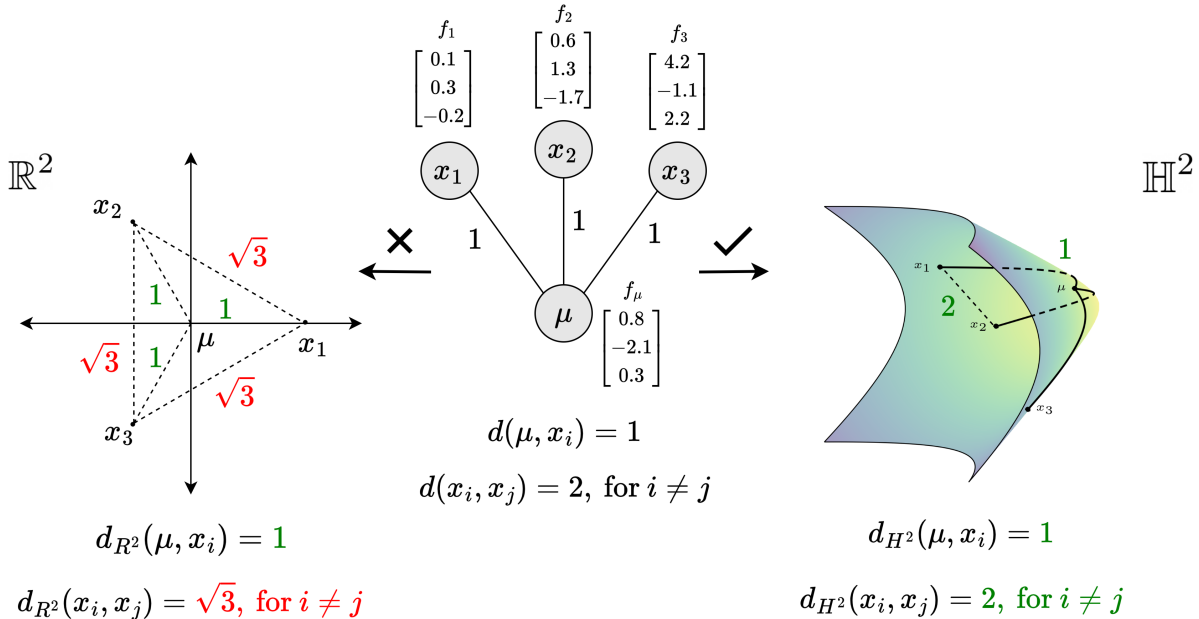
$f_1$
$\begin{bmatrix} 0.1 \\ 0.3 \\ -0.2 \end{bmatrix}$

$f_2$
$\begin{bmatrix} 0.6 \\ 1.3 \\ -1.7 \end{bmatrix}$

$f_3$
$\begin{bmatrix} 4.2 \\ -1.1 \\ 2.2 \end{bmatrix}$

$\mathbb{R}^2$

$x_2$

$\sqrt{3}$

1

1

$\mu$

$x_1$

$\sqrt{3}$

1

$\sqrt{3}$

$x_3$

×

$x_1$

$x_2$

$x_3$

1

1

1

$\mu$

$f_\mu$
$\begin{bmatrix} 0.8 \\ -2.1 \\ 0.3 \end{bmatrix}$

✓

$\mathbb{H}^2$

1

$x_1$

$\mu$

2

$x_2$

$x_3$

$d(\mu, x_i) = 1$

$d(x_i, x_j) = 2, \text{ for } i \neq j$

$d_{R^2}(\mu, x_i) = 1$

$d_{R^2}(x_i, x_j) = \sqrt{3}, \text{ for } i \neq j$

$d_{H^2}(\mu, x_i) = 1$

$d_{H^2}(x_i, x_j) = 2, \text{ for } i \neq j$